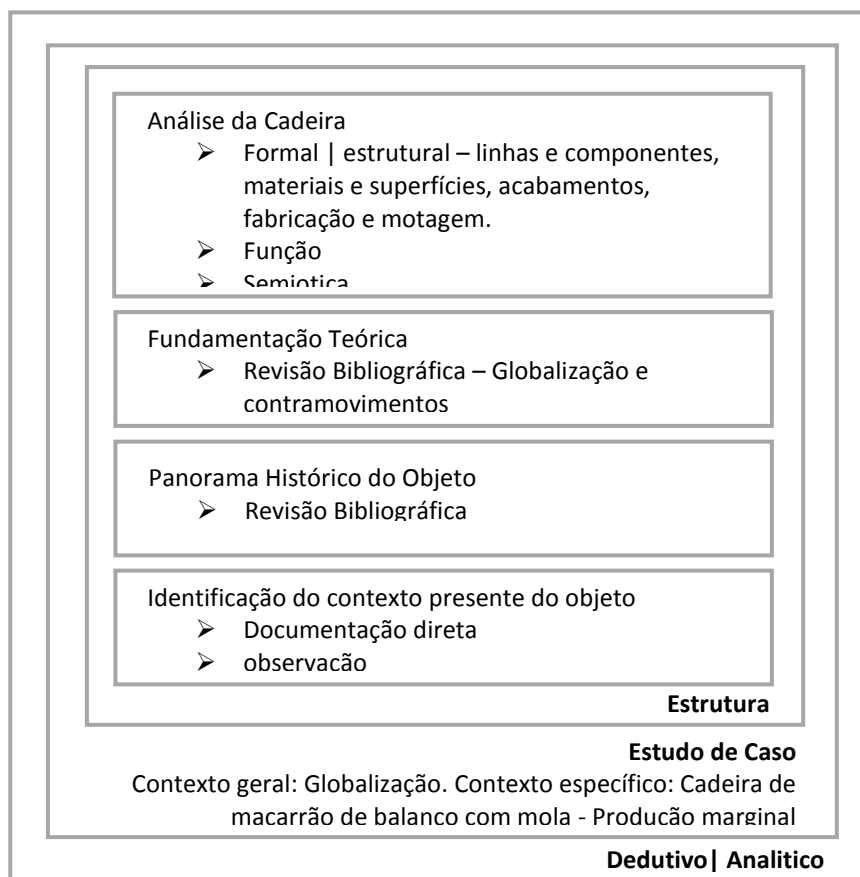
Análise da Cadeira

- Formal | estrutural – linhas e componentes, materiais e superfícies, acabamentos, fabricação e motagem.
- Função
- Semiotica

Fundamentação Teórica

- Revisão Bibliográfica – Globalização e contramovimentos

Panorama Histórico do Objeto

- Revisão Bibliográfica

Identificação do contexto presente do objeto

- Documentação direta
- observação

**Estrutura**

**Estudo de Caso**

Contexto geral: Globalização. Contexto específico: Cadeira de macarrão de balanco com mola - Producão marginal

**Dedutivo| Analitico**